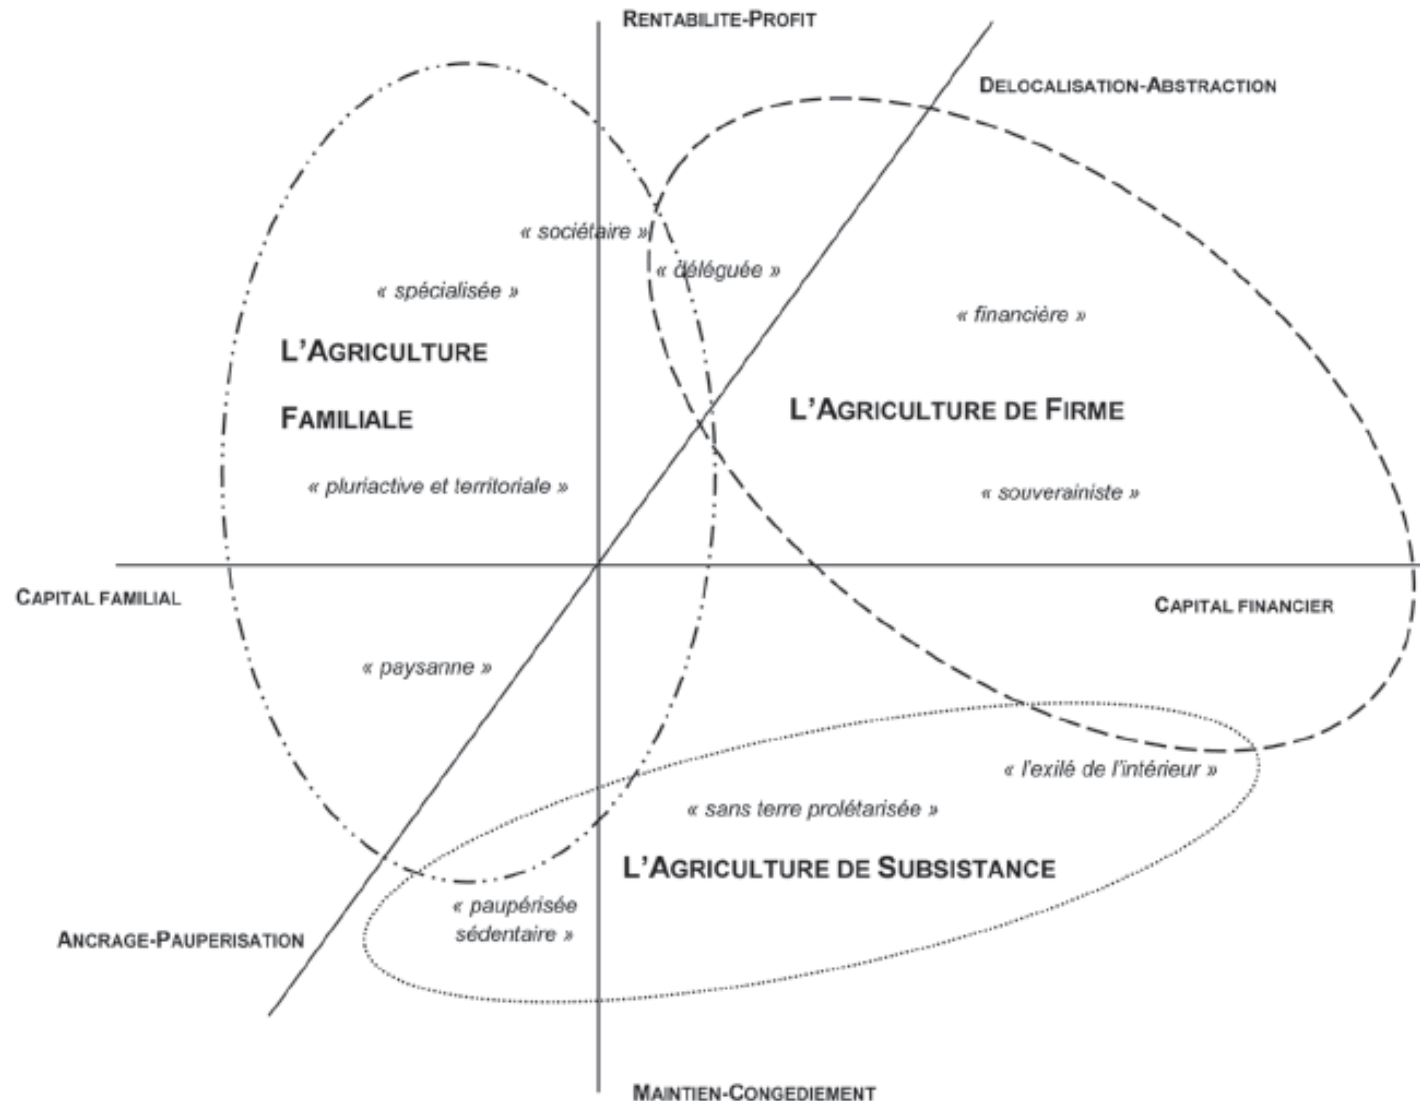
RENTABILITE-PROFIT

DELOCALISATION-ABSTRACTION

« sociétaire »

« déléguée »

« spécialisée »

« financière »

L'AGRICULTURE FAMILIALE

L'AGRICULTURE DE FIRME

« pluriactive et territoriale »

« souverainiste »

CAPITAL FAMILIAL

CAPITAL FINANCIER

« paysanne »

« l'exilé de l'intérieur »

« sans terre prolétarisée »

L'AGRICULTURE DE SUBSISTANCE

« paupérisée sédentaire »

ANCRAGE-PAUPERISATION

MAINTIEN-CONGEDIEMENT